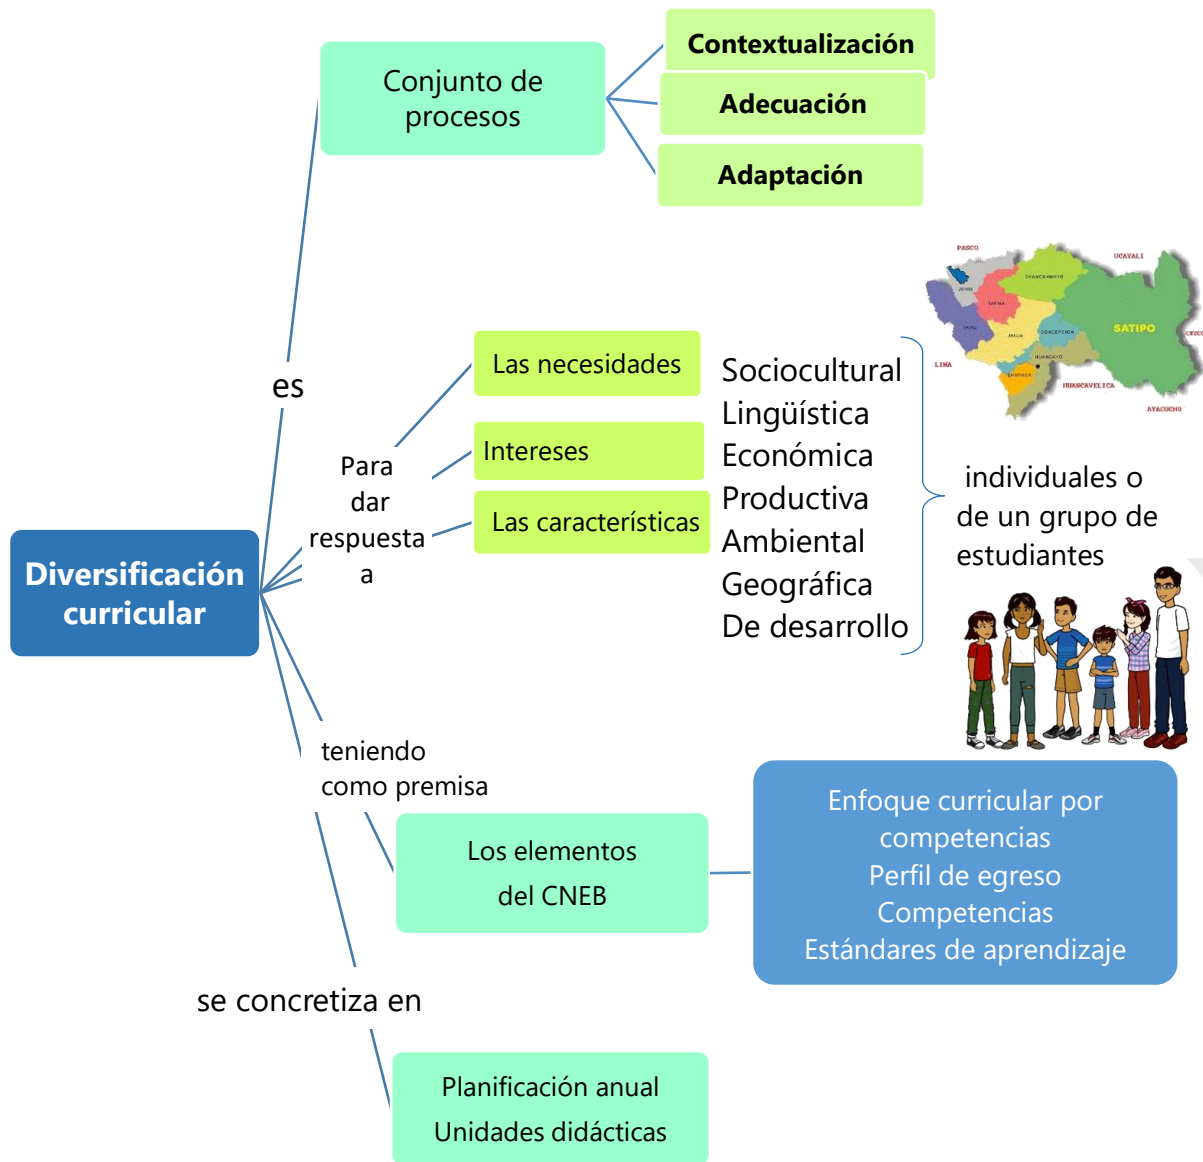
Diversificación curricular

es

Conjunto de procesos

Contextualización

Adecuación

Adaptación

Para dar respuesta a

Las necesidades

Intereses

Las características

Sociocultural
Lingüística
Económica
Productiva
Ambiental
Geográfica
De desarrollo

individuales o de un grupo de estudiantes

PASCO
UCAYALI
JUNIN
CHANCHAMAYO
TARMA
SATIPO
YAULI
JAUJA
CONCEPCION
HUANCAYO
CHUPACA
LIMA
HUANCAVELICA
AYACUCHO
CUZCO

teniendo como premisa

Los elementos del CNEB

Enfoque curricular por competencias
Perfil de egreso
Competencias
Estándares de aprendizaje

se concretiza en

Planificación anual
Unidades didácticas